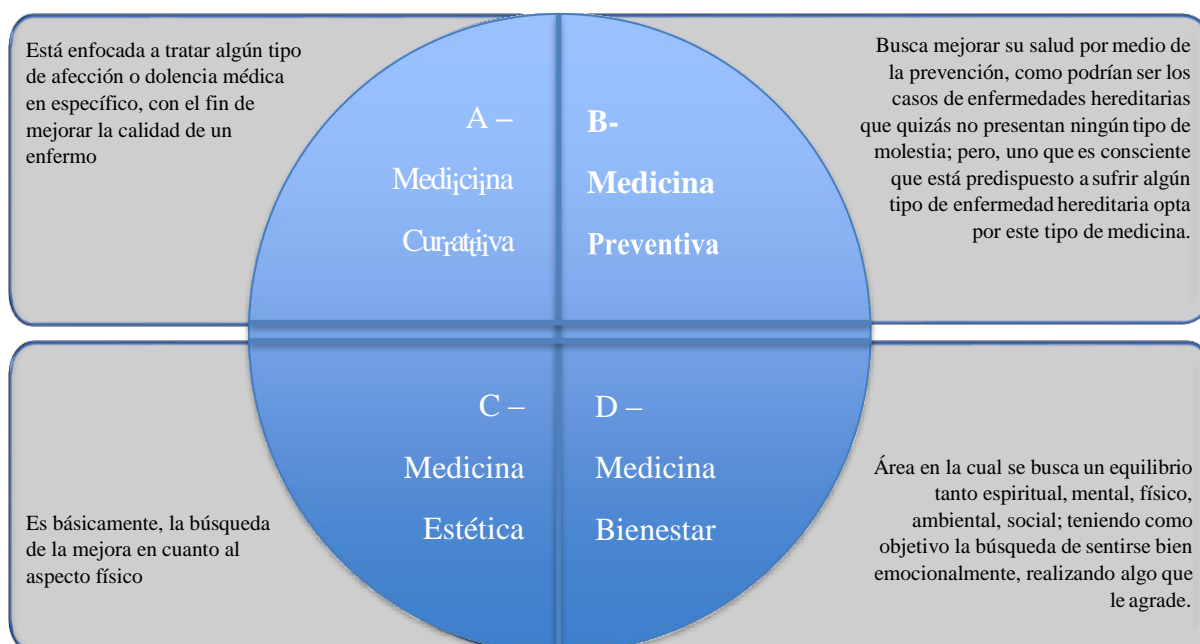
Está enfocada a tratar algún tipo de afección o dolencia médica en específico, con el fin de mejorar la calidad de un enfermo

A –

Mediciina

Currattiiva

B-

Medicina

Preventiva

Busca mejorar su salud por medio de la prevención, como podrían ser los casos de enfermedades hereditarias que quizás no presentan ningún tipo de molestia; pero, uno que es consciente que está predispuesto a sufrir algún tipo de enfermedad hereditaria opta por este tipo de medicina.

Es básicamente, la búsqueda de la mejora en cuanto al aspecto físico

C –

Medicina

Estética

D –

Medicina

Bienestar

Área en la cual se busca un equilibrio tanto espiritual, mental, físico, ambiental, social; teniendo como objetivo la búsqueda de sentirse bien emocionalmente, realizando algo que le agrade.